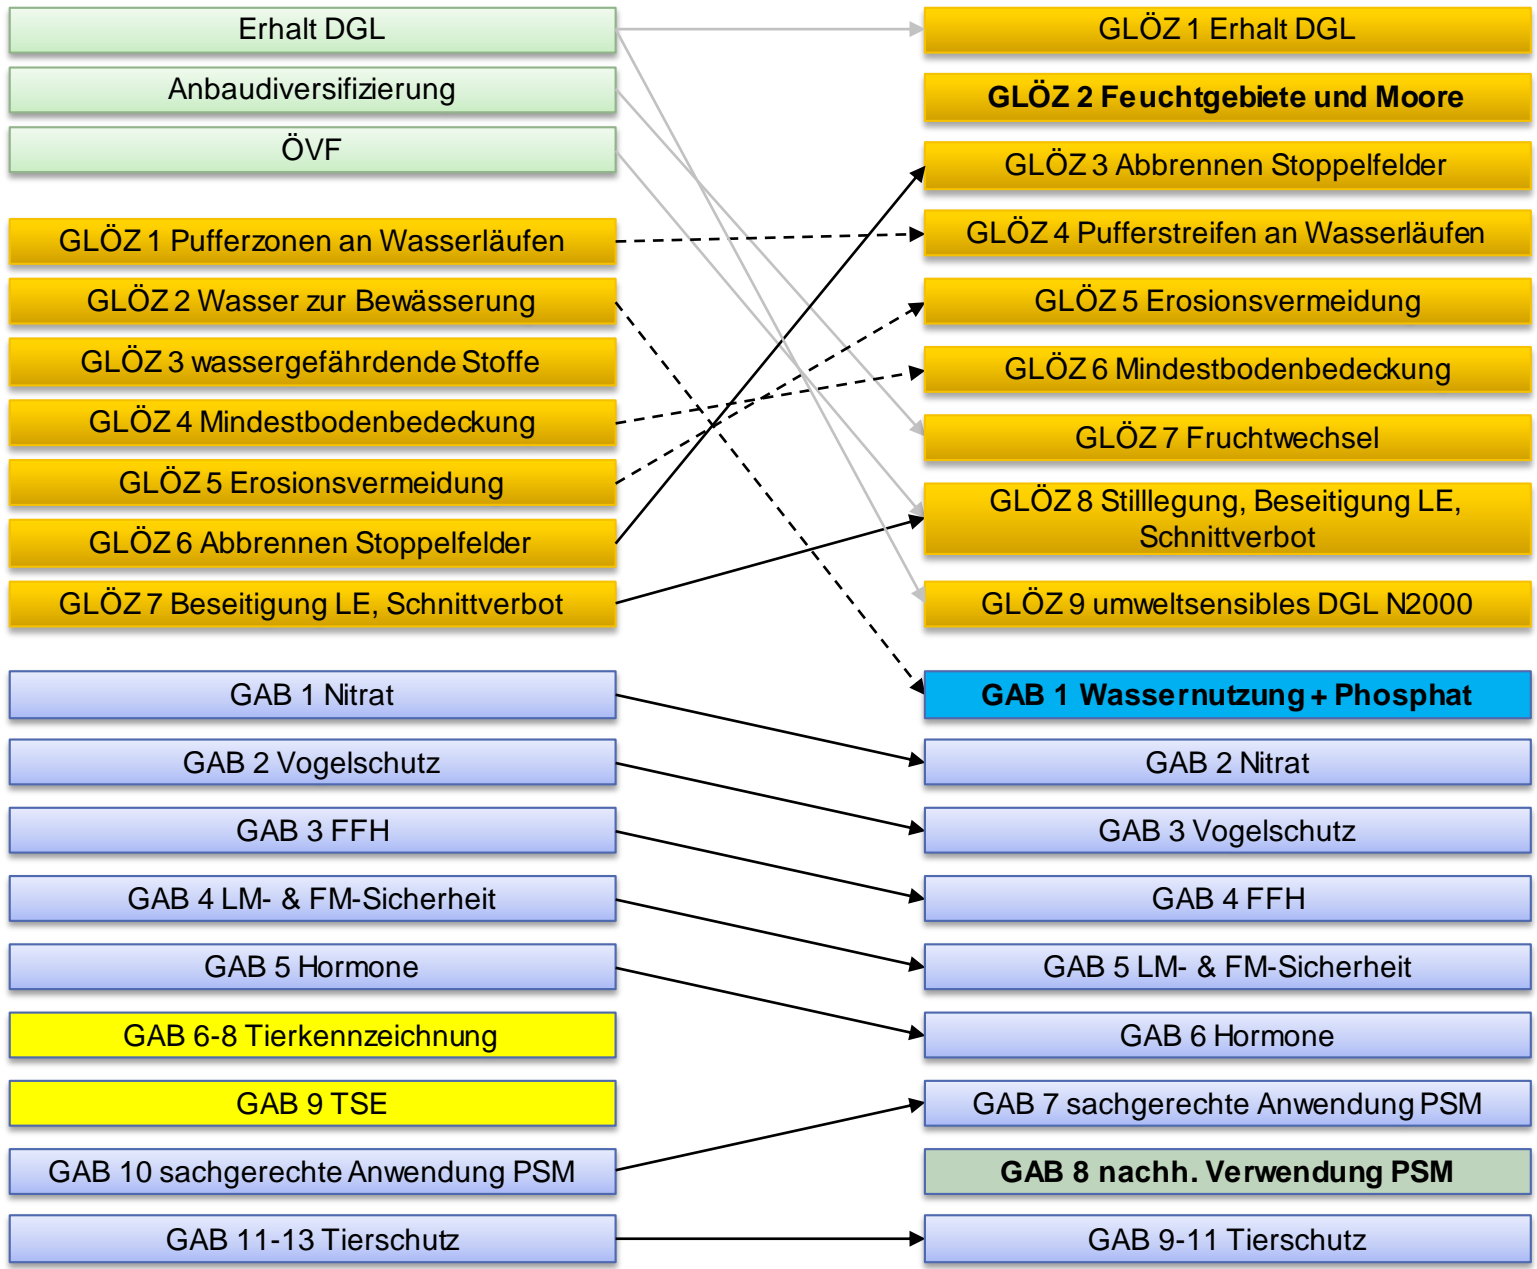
Erhalt DGL
Anbaudiversifizierung
ÖVF

GLÖZ 1 Pufferzonen an Wasserläufen
GLÖZ 2 Wasser zur Bewässerung
GLÖZ 3 wassergefährdende Stoffe
GLÖZ 4 Mindestbodenbedeckung
GLÖZ 5 Erosionsvermeidung
GLÖZ 6 Abbrennen Stoppelfelder
GLÖZ 7 Beseitigung LE, Schnittverbot

GAB 1 Nitrat
GAB 2 Vogelschutz
GAB 3 FFH
GAB 4 LM- & FM-Sicherheit
GAB 5 Hormone
GAB 6-8 Tierkennzeichnung
GAB 9 TSE
GAB 10 sachgerechte Anwendung PSM
GAB 11-13 Tierschutz

GLÖZ 1 Erhalt DGL
GLÖZ 2 Feuchtgebiete und Moore
GLÖZ 3 Abbrennen Stoppelfelder
GLÖZ 4 Pufferstreifen an Wasserläufen
GLÖZ 5 Erosionsvermeidung
GLÖZ 6 Mindestbodenbedeckung
GLÖZ 7 Fruchtwechsel
GLÖZ 8 Stilllegung, Beseitigung LE, Schnittverbot
GLÖZ 9 umweltsensibles DGL N2000

GAB 1 Wassernutzung + Phosphat
GAB 2 Nitrat
GAB 3 Vogelschutz
GAB 4 FFH
GAB 5 LM- & FM-Sicherheit
GAB 6 Hormone
GAB 7 sachgerechte Anwendung PSM
GAB 8 nachh. Verwendung PSM
GAB 9-11 Tierschutz